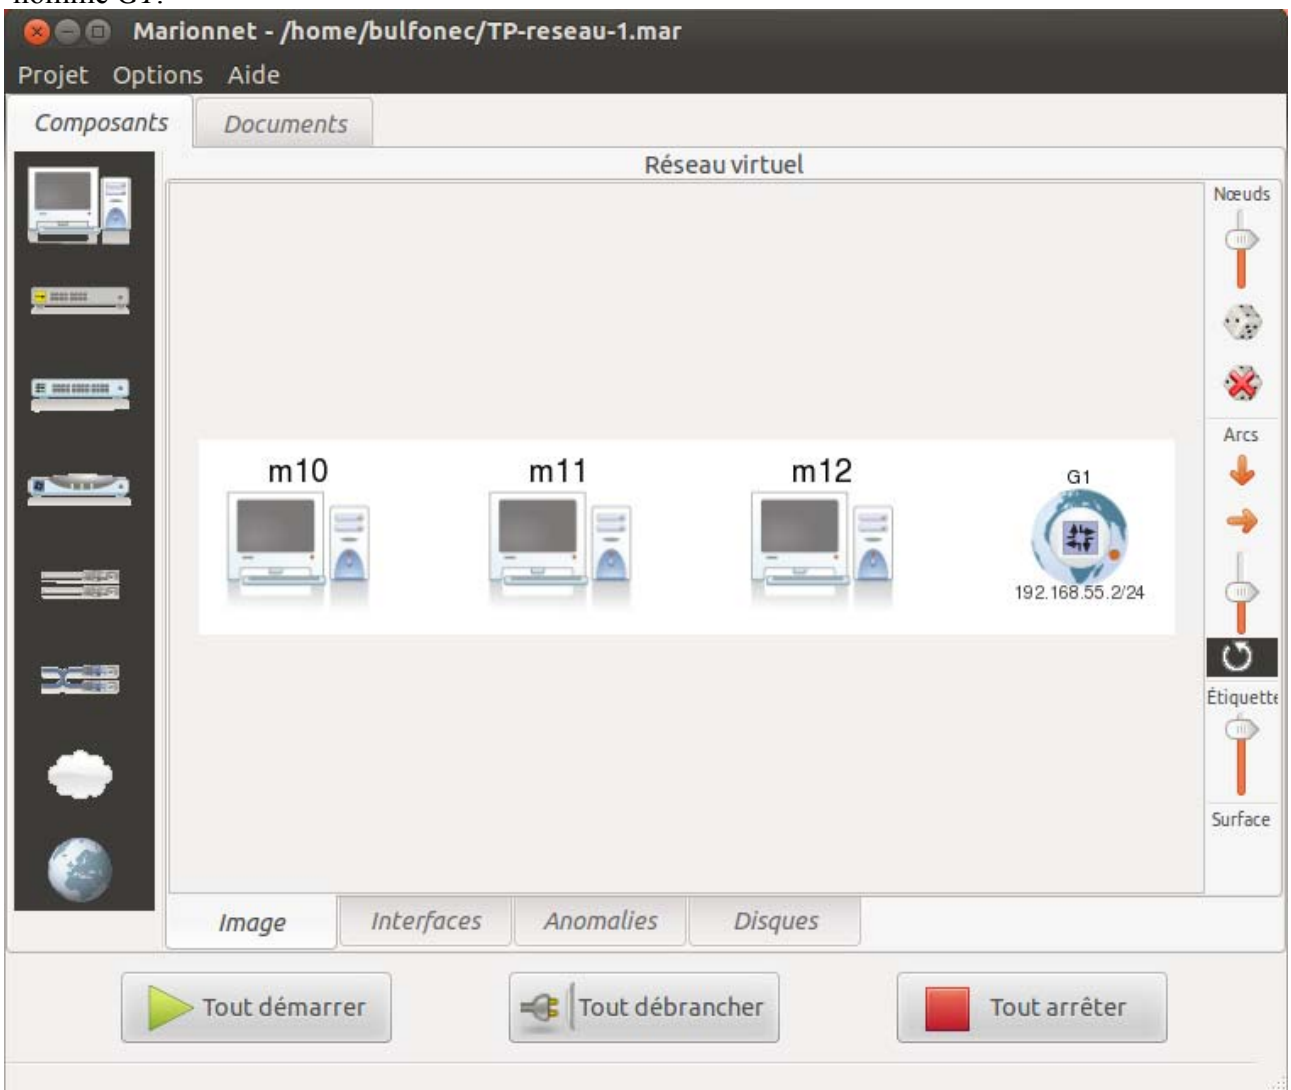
nommé G1.

Marionnet - /home/bulfonec/TP-reseau-1.mar

Projet Options Aide

Composants Documents

Réseau virtuel

Nœuds

Arcs

Étiquette

Surface

m10 m11 m12 G1

192.168.55.2/24

Image Interfaces Anomalies Disques

Tout démarrer Tout débrancher Tout arrêter